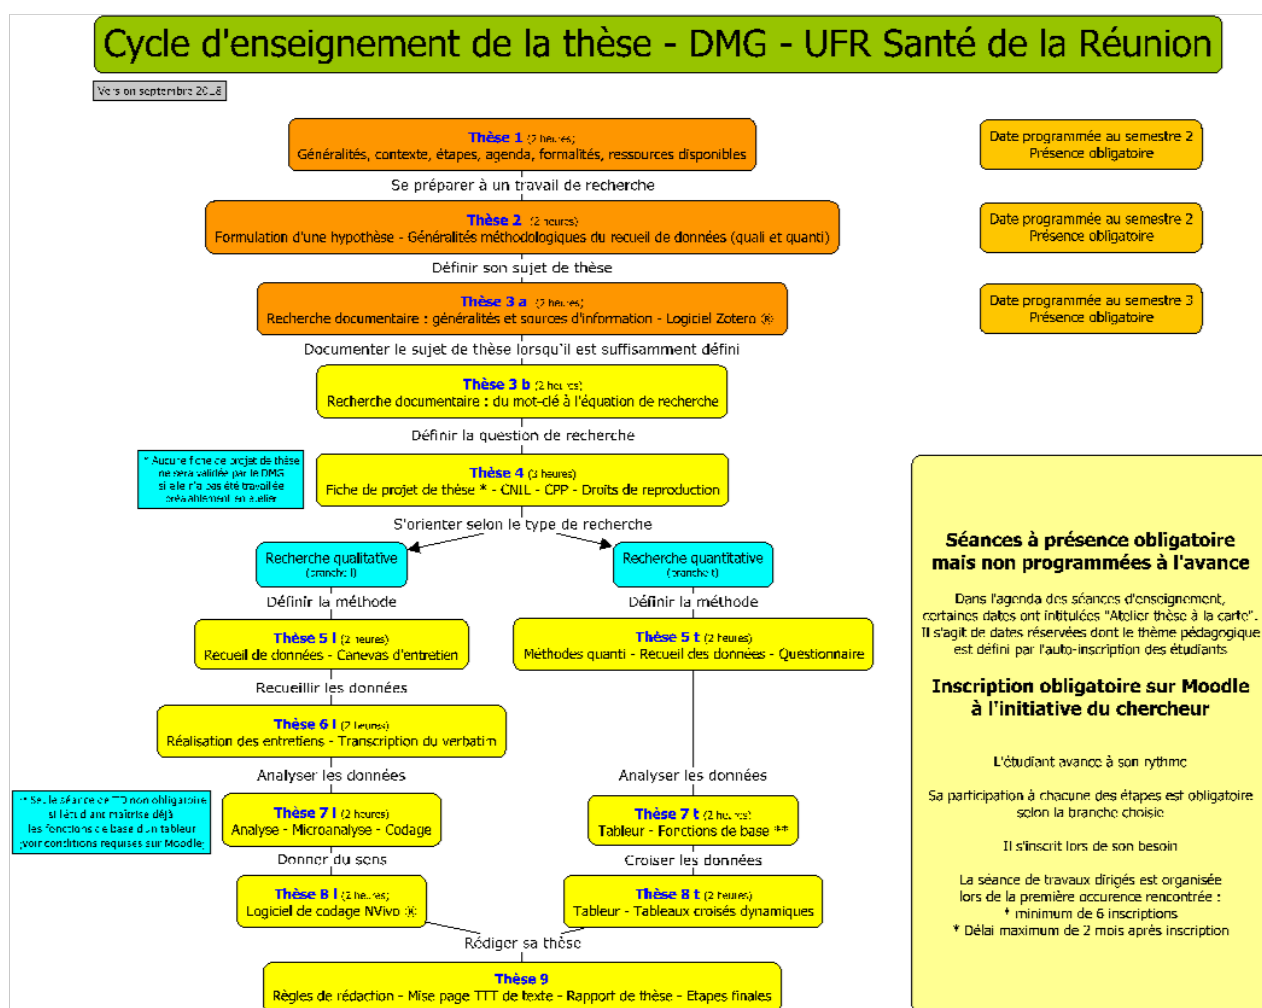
Cycle d'enseignement de la thèse - DMG - UFR Santé de la Réunion

Vers on septembre 20_8

Thèse 1 (2 heures)
Généralités, contexte, étapes, agenda, formalités, ressources disponibles

Date programmée au semestre 2
Présence obligatoire

Se préparer à un travail de recherche

Thèse 2 (2 heures)
Formulation d'une hypothèse - Généralités méthodologiques du recueil de données (quali et quanti)

Date programmée au semestre 2
Présence obligatoire

Définir son sujet de thèse

Thèse 3 a (2 heures)
Recherche documentaire : généralités et sources d'information - Logiciel Zotero ®

Date programmée au semestre 3
Présence obligatoire

Documenter le sujet de thèse lorsqu'il est suffisamment défini

Thèse 3 b (2 heures)
Recherche documentaire : du mot-clé à l'équation de recherche

Définir la question de recherche

* Aucune fiche de projet de thèse ne sera validée par le DMG si elle n'a pas été travaillée préalablement en atelier

Thèse 4 (3 heures)
Fiche de projet de thèse * - CNIL - CPP - Droits de reproduction

S'orienter selon le type de recherche

Recherche qualitative
(branche l)

Recherche quantitative
(branche t)

Définir la méthode

Définir la méthode

Thèse 5 l (2 heures)
Recueil de données - Canevas d'entretien

Thèse 5 t (2 heures)
Méthodes quanti - Recueil des données - Questionnaire

Recueillir les données

Thèse 6 l (2 heures)
Réalisation des entretiens - Transcription du verbatim

Analyser les données

Analyser les données

** Seule la séance de TD non obligatoire si l'étudiant maîtrise déjà les fonctions de base d'un tableur (voir conditions requises sur Moodle)

Thèse 7 l (2 heures)
Analyse - Microanalyse - Codage

Thèse 7 t (2 heures)
Tableur - Fonctions de base **

Donner du sens

Croiser les données

Thèse 8 l (2 heures)
Logiciel de codage NVivo ®

Thèse 8 t (2 heures)
Tableur - Tableaux croisés dynamiques

Rédiger sa thèse

Thèse 9
Règles de rédaction - Mise page TTT de texte - Rapport de thèse - Etapes finales

Séances à présence obligatoire mais non programmées à l'avance

Dans l'agenda des séances d'enseignement, certaines dates sont intitulées "Atelier thèse à la carte". Il s'agit de dates réservées dont le thème pédagogique est défini par l'auto-inscription des étudiants

Inscription obligatoire sur Moodle à l'initiative du chercheur

L'étudiant avance à son rythme

Sa participation à chacune des étapes est obligatoire selon la branche choisie

Il s'inscrit lors de son besoin

La séance de travaux dirigés est organisée lors de la première occurence rencontrée :
* minimum de 6 inscriptions
* Délai maximum de 2 mois après inscription